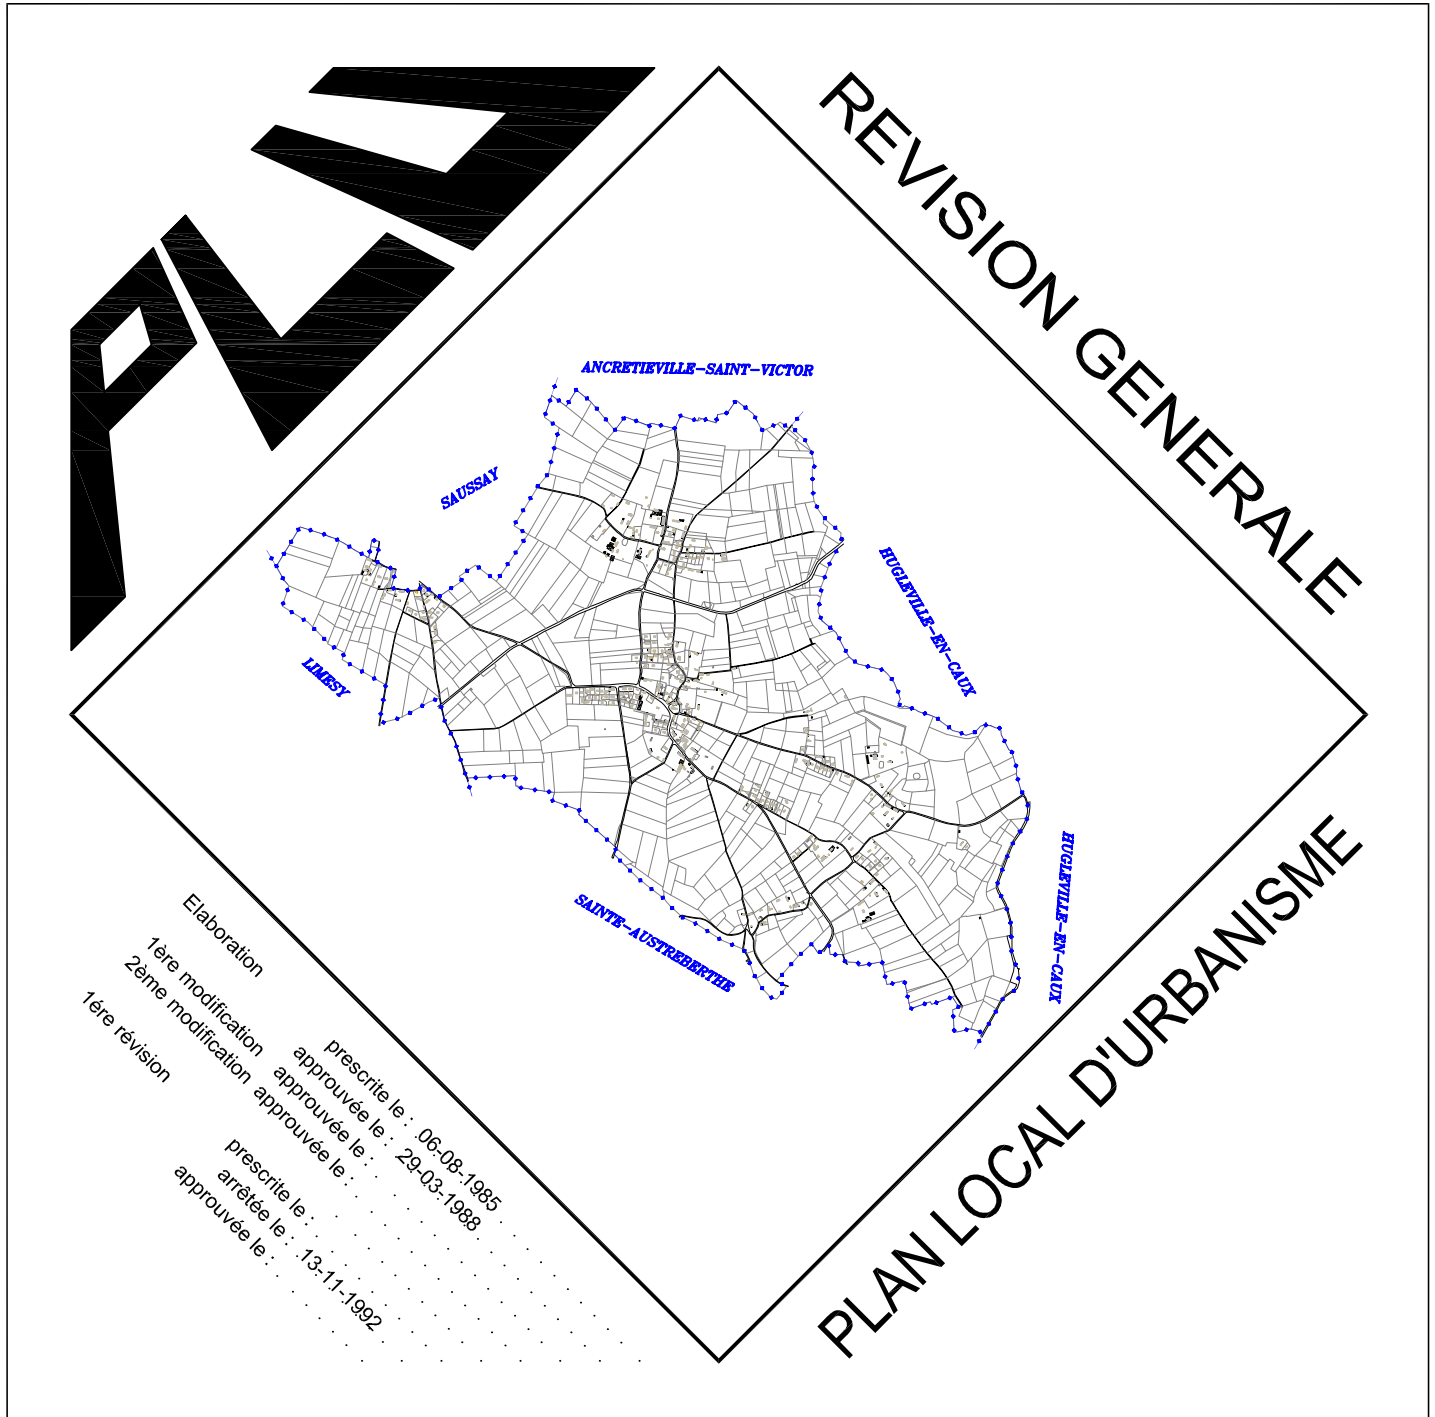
PLU

REVISION GENERALE

ANCRETIEVILLE-SAINT-VICTOR

SAUSSAY

HUGLEVILLE-EN-CAUX

LIMESY

HUGLEVILLE-EN-CAUX

SAINTE-AUSTREBERTHE

PLAN LOCAL D'URBANISME

Elaboration
prescrite le : 06-08-1985
approuvée le : 29-03-1988

1ère modification approuvée le :
2ème modification approuvée le :

1ére révision
prescrite le :
arrêtée le : 13-11-1992
approuvée le :